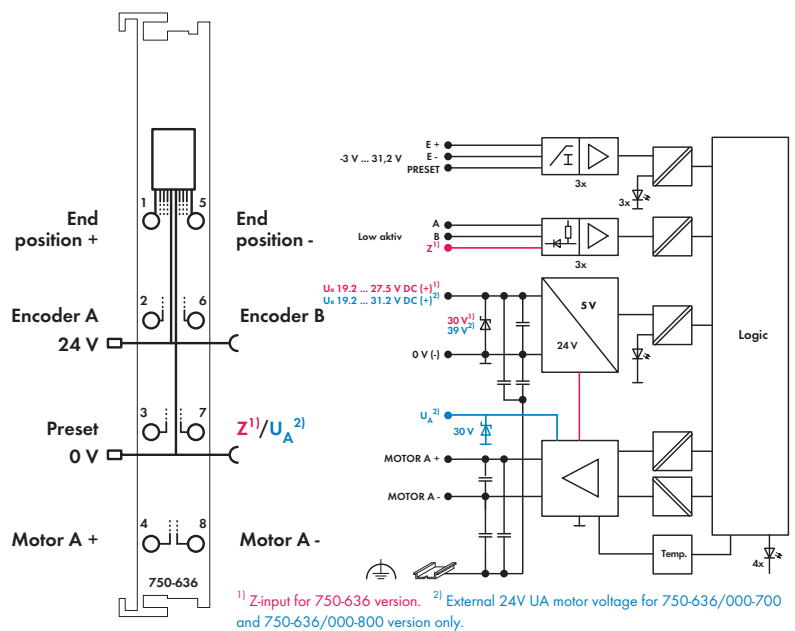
1
5
End position +
End position -
2
6
Encoder A
Encoder B
24 V
3
7
Preset
$Z^{1)}/U_A^{2)}$
0 V
4
8
Motor A +
Motor A -
750-636

E +
E -
-3 V ... 31,2 V
PRESET
3x
3x
Low aktiv
A
B
$Z^{1)}$
3x
$U_e$ 19.2 ... 27.5 V DC (+)$^{1)}$
$U_e$ 19.2 ... 31.2 V DC (+)$^{2)}$
30 V$^{1)}$
39 V$^{2)}$
0 V (-)
5 V
24 V
Logic
$U_A^{2)}$
30 V
MOTOR A +
MOTOR A -
Temp.
4x

$^{1)}$ Z-input for 750-636 version. $^{2)}$ External 24V UA motor voltage for 750-636/000-700 and 750-636/000-800 version only.